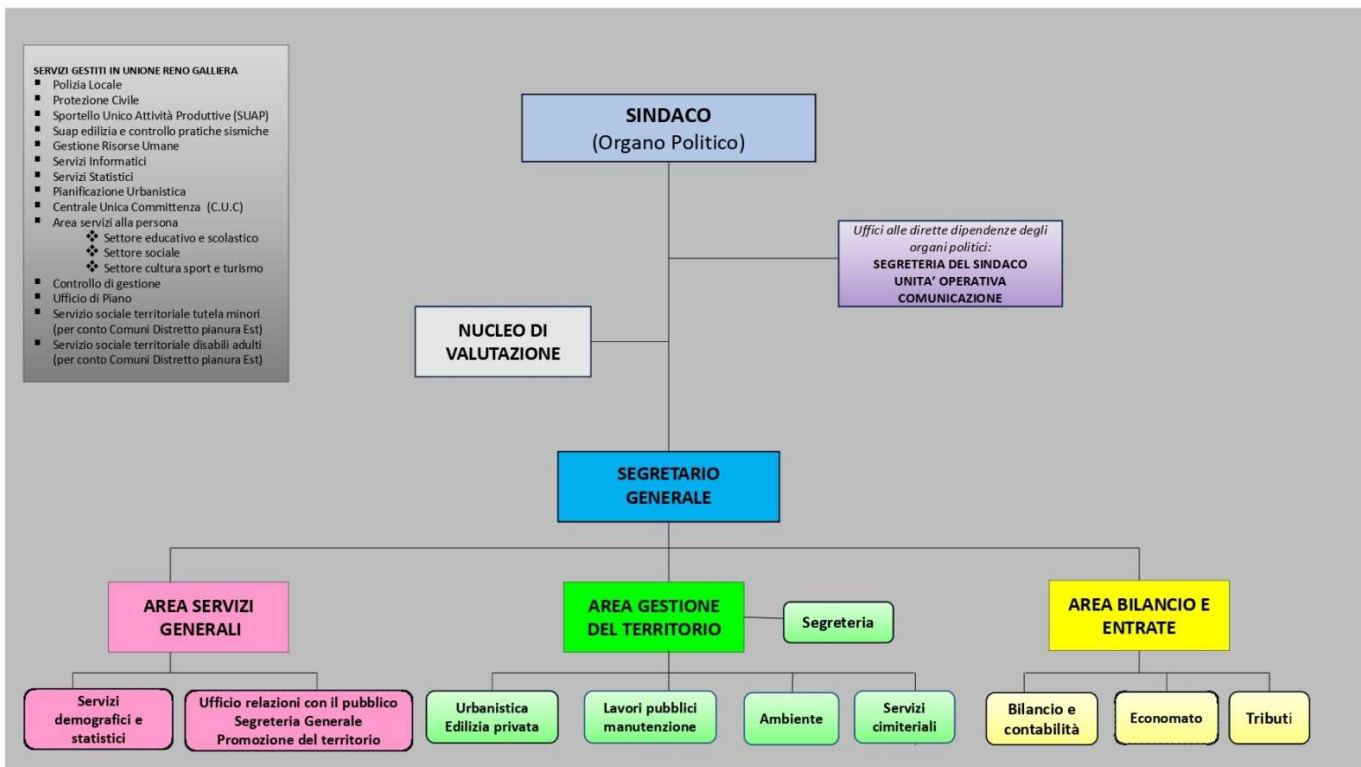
SERVIZI GESTITI IN UNIONE RENO GALLIERA
- Polizia Locale
- Protezione Civile
- Sportello Unico Attività Produttive (SUAP)
- Suap edilizia e controllo pratiche sismiche
- Gestione Risorse Umane
- Servizi Informatici
- Servizi Statistici
- Pianificazione Urbanistica
- Centrale Unica Committenza (C.U.C)
- Area servizi alla persona
  - Settore educativo e scolastico
  - Settore sociale
  - Settore cultura sport e turismo
- Controllo di gestione
- Ufficio di Piano
- Servizio sociale territoriale tutela minori (per conto Comuni Distretto pianura Est)
- Servizio sociale territoriale disabili adulti (per conto Comuni Distretto pianura Est)

SINDACO
(Organo Politico)

Uffici alle dirette dipendenze degli organi politici:
SEGRETERIA DEL SINDACO
UNITA' OPERATIVA
COMUNICAZIONE

NUCLEO DI VALUTAZIONE

SEGRETARIO GENERALE

AREA SERVIZI GENERALI

AREA GESTIONE DEL TERRITORIO

Segreteria

AREA BILANCIO E ENTRATE

Servizi demografici e statistici

Ufficio relazioni con il pubblico
Segreteria Generale
Promozione del territorio

Urbanistica
Edilizia privata

Lavori pubblici
manutenzione

Ambiente

Servizi cimiteriali

Bilancio e contabilità

Economato

Tributi